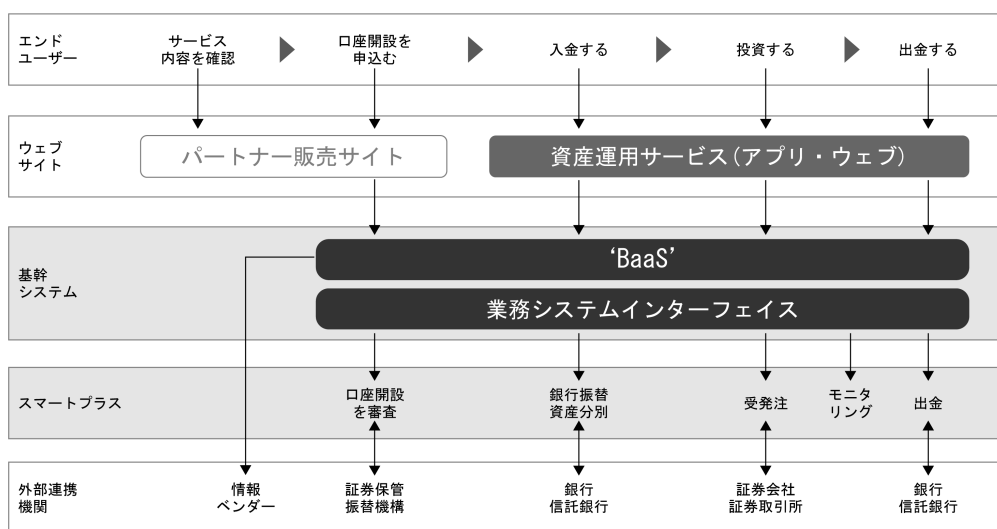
エンド
ユーザー

サービス
内容を確認

口座開設を
申込む

入金する

投資する

出金する

ウェブ
サイト

パートナー販売サイト

資産運用サービス(アプリ・ウェブ)

基幹
システム

'BaaS'

業務システムインターフェイス

スマートプラス

口座開設
を審査

銀行振替
資産分別

受発注

モニタ
リング

出金

外部連携
機関

情報
ベンダー

証券保管
振替機構

銀行
信託銀行

証券会社
証券取引所

銀行
信託銀行